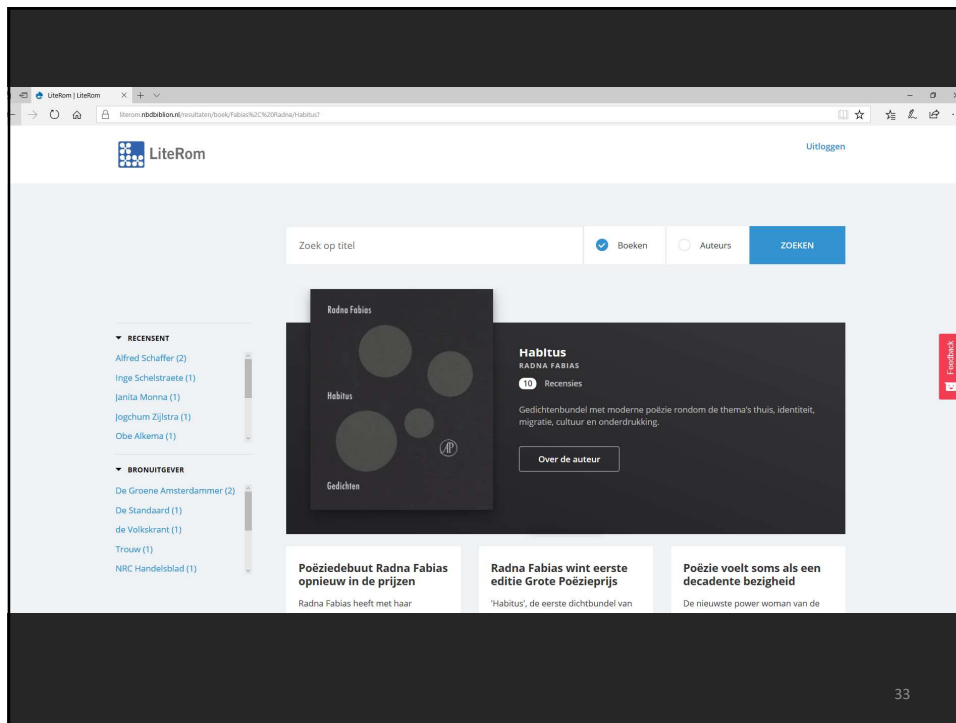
LiteRom | LiteRom

literom.nbdbiblion.nl/resultaten/boek/Fabias%2C%20Radna/Habitus?

LiteRom

Uitloggen

Zoek op titel

Boeken

Auteurs

ZOEKEN

▼ RECENSENT

Alfred Schaffer (2)

Inge Schelstraete (1)

Janita Monna (1)

Jogchum Zijlstra (1)

Obe Alkema (1)

▼ BRONUITGEVER

De Groene Amsterdammer (2)

De Standaard (1)

de Volkskrant (1)

Trouw (1)

NRC Handelsblad (1)

Radna Fabias

Habitus

AP

Gedichten

Habitus

RADNA FABIAS

10 Recensies

Gedichtenbundel met moderne poëzie rondom de thema's thuis, identiteit, migratie, cultuur en onderdrukking.

Over de auteur

Feedback

Poëziedebuut Radna Fabias opnieuw in de prijzen

Radna Fabias heeft met haar

Radna Fabias wint eerste editie Grote Poëzieprijs

'Habitus', de eerste dichtbundel van

Poëzie voelt soms als een decadente bezigheid

De nieuwste power woman van de

33